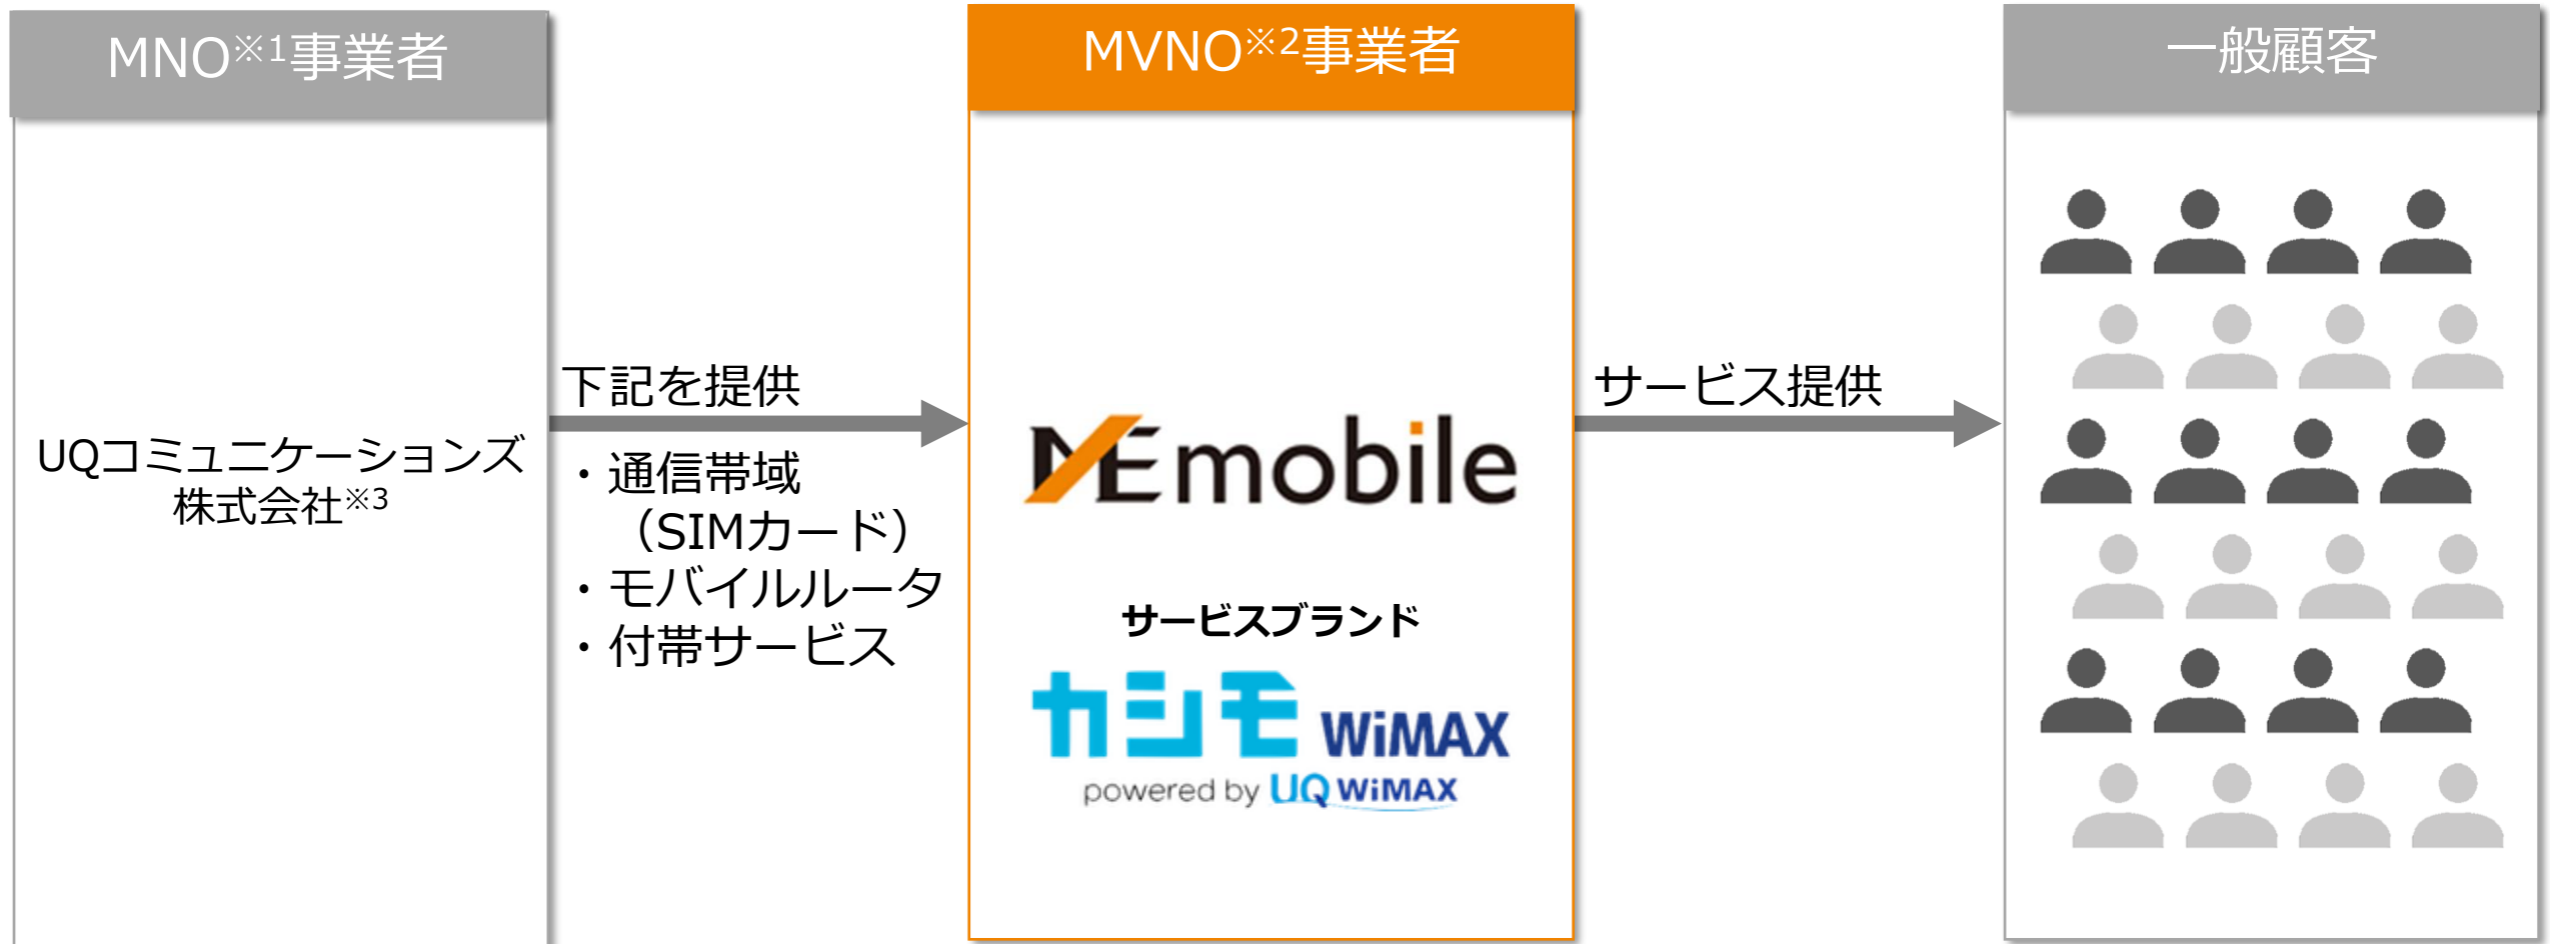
MNO※1事業者

UQコミュニケーションズ株式会社※3

下記を提供

・通信帯域（SIMカード）
・モバイルルータ
・付帯サービス

MVNO※2事業者

ME mobile

サービスブランド

カシモ WiMAX

powered by UQ WiMAX

サービス提供

一般顧客